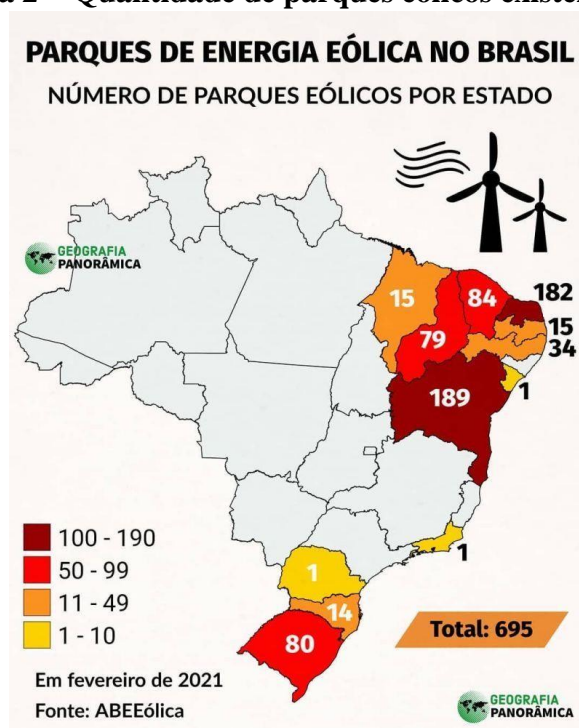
a 2 – Quantidade de parques eólicos exist

PARQUES DE ENERGIA EÓLICA NO BRASIL

NÚMERO DE PARQUES EÓLICOS POR ESTADO

GEOGRAFIA PANORÂMICA

15

84

182

79

15

34

189

1

1

1

14

80

100 - 190
50 - 99
11 - 49
1 - 10

Total: 695

Em fevereiro de 2021
Fonte: ABEEólica

GEOGRAFIA PANORÂMICA